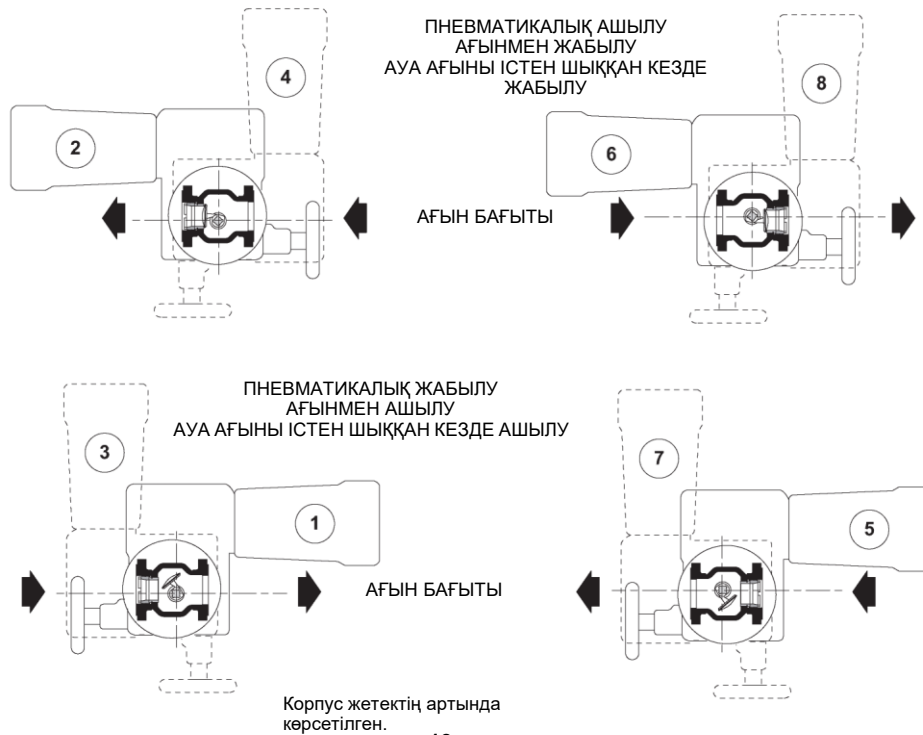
4

2

ПНЕВМАТИКАЛЫҚ АШЫЛУ
АҒЫНМЕН ЖАБЫЛУ
АУА АҒЫНЫ ІСТЕН ШЫҚҚАН КЕЗДЕ ЖАБЫЛУ

8

6

АҒЫН БАҒЫТЫ

ПНЕВМАТИКАЛЫҚ ЖАБЫЛУ
АҒЫНМЕН АШЫЛУ
АУА АҒЫНЫ ІСТЕН ШЫҚҚАН КЕЗДЕ АШЫЛУ

3

1

7

5

АҒЫН БАҒЫТЫ

Корпус жетектің артында көрсетілген.

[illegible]